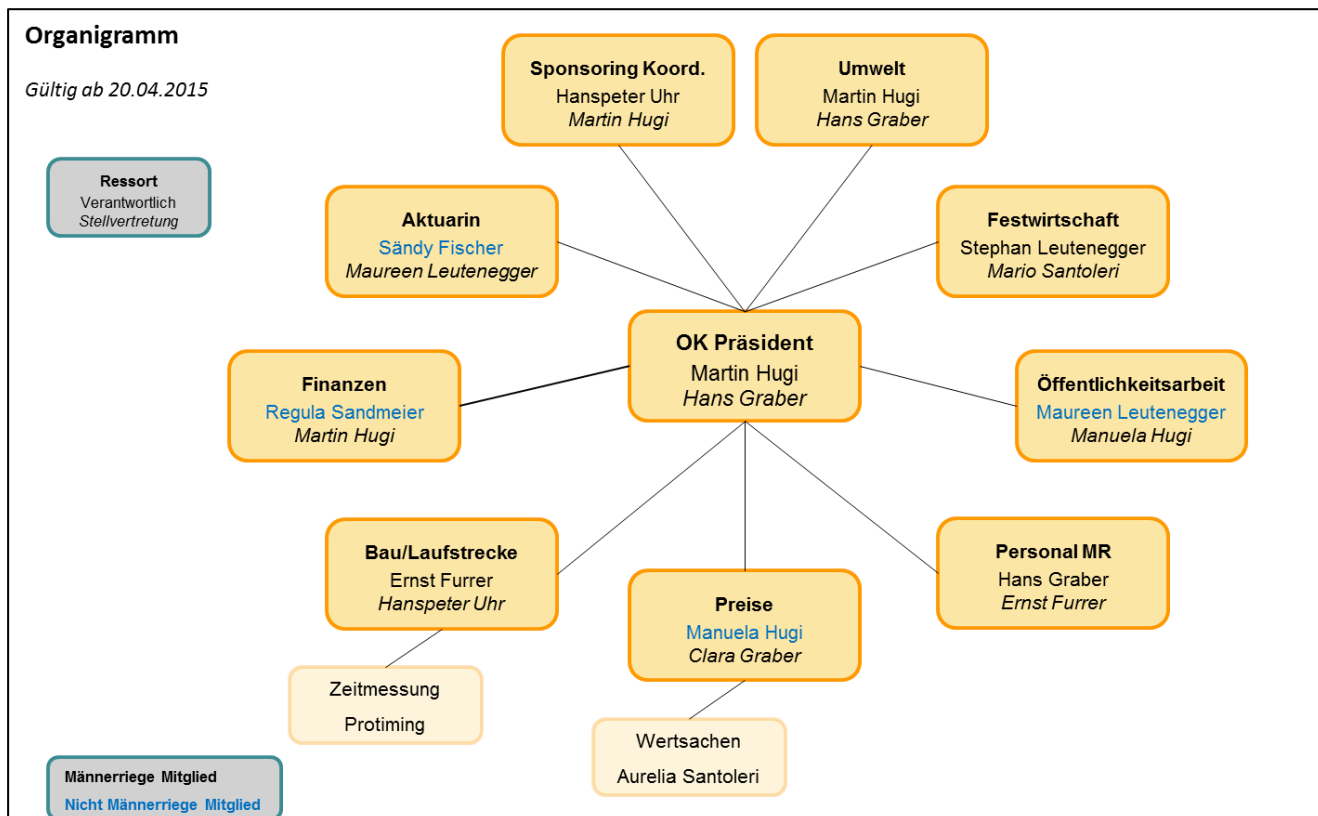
Organigramm

Gültig ab 20.04.2015

Ressort
Verantwortlich
Stellvertretung

Sponsoring Koord.
Hanspeter Uhr
Martin Hugi

Umwelt
Martin Hugi
Hans Graber

Aktuarin
Sändy Fischer
Maureen Leutenegger

Festwirtschaft
Stephan Leutenegger
Mario Santoleri

OK Präsident
Martin Hugi
Hans Graber

Finanzen
Regula Sandmeier
Martin Hugi

Öffentlichkeitsarbeit
Maureen Leutenegger
Manuela Hugi

Bau/Laufstrecke
Ernst Furrer
Hanspeter Uhr

Personal MR
Hans Graber
Ernst Furrer

Preise
Manuela Hugi
Clara Graber

Zeitmessung
Protiming

Wertsachen
Aurelia Santoleri

Männerriege Mitglied
Nicht Männerriege Mitglied